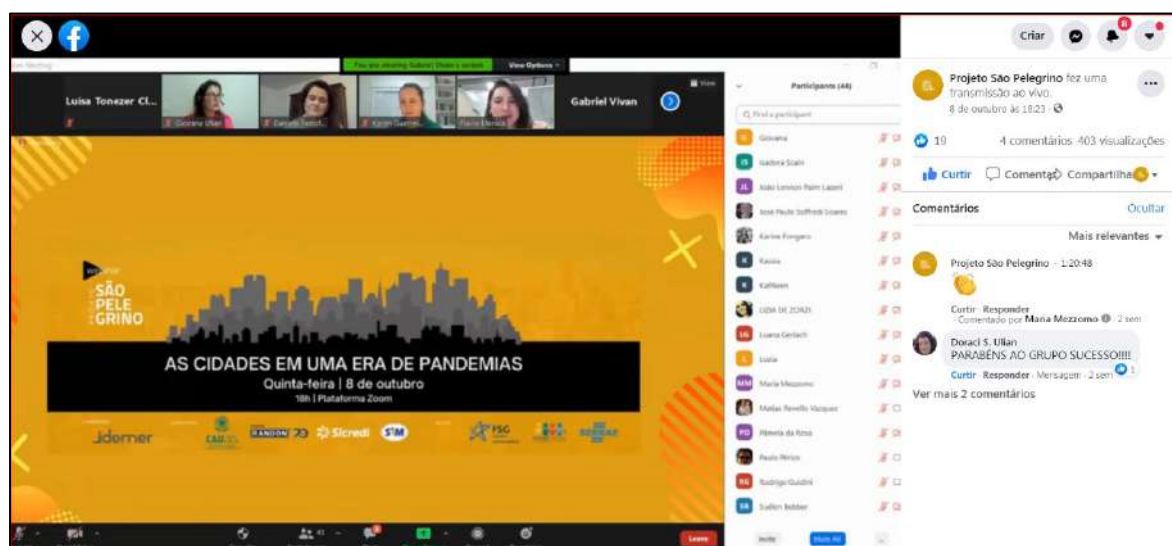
Criar

Zoom Meeting

You are viewing Gabriel Vivan's screen

View Options

Luisa Tonezer Cl...

Gabriel Vivan

Giovana Ulian

Gabriela Rosa

Karin Gaertner

Flavia Menna

View

Participants (48)

Find a participant

Giovana

Isadora Scain

João Leverson Paim Lazeri

José Paulo Soffredi Soares

Karine Fongaro

Kassia

Kathleen

LIDIA DE ZORZI

Luana Gerlach

Luiza

Maria Mezzomo

Matias Revello Vazquez

Mireila da Rosa

Paulo Mirico

Rodrigo Guidini

Suélen Bebber

Invite

Mute All

...

Leave

webinar

SÃO PELEGRINO

AS CIDADES EM UMA ERA DE PANDEMIAS

Quinta-feira | 8 de outubro

18h | Plataforma Zoom

Jdemer

CAIXA

RANDON

Sicredi

SM

FSG

Projeto São Pelegrino fez uma transmissão ao vivo.

8 de outubro às 18:23

19

4 comentários 403 visualizações

Curtir

Comentar

Compartilhar

Comentários

Ocultar

Mais relevantes

Projeto São Pelegrino · 1:20:48

Curtir · Responder

· Comentado por Maria Mezzomo · 2 sem

Doraci S. Ulian

PARABÉNS AO GRUPO SUCESSO!!!!

Curtir · Responder · Mensagem · 2 sem 1

Ver mais 2 comentários